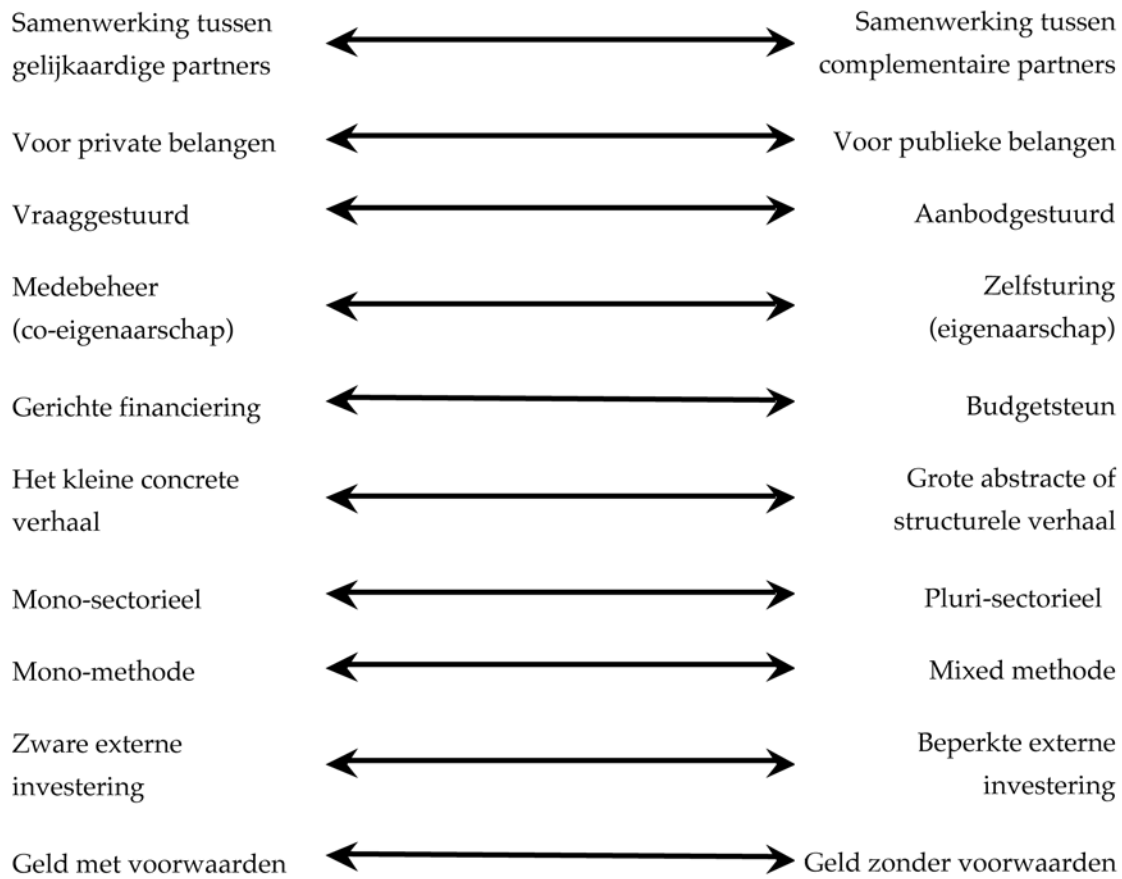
| | |
|---|---|
| Samenwerking tussen gelijkaardige partners | Samenwerking tussen complementaire partners |
| Voor private belangen | Voor publieke belangen |
| Vraaggestuurd | Aanbodgestuurd |
| Medebeheer (co-eigenaarschap) | Zelfsturing (eigenaarschap) |
| Gerichte financiering | Budgetsteun |
| Het kleine concrete verhaal | Grote abstracte of structurele verhaal |
| Mono-sectorieel | Pluri-sectorieel |
| Mono-methode | Mixed methode |
| Zware externe investering | Beperkte externe investering |
| Geld met voorwaarden | Geld zonder voorwaarden |